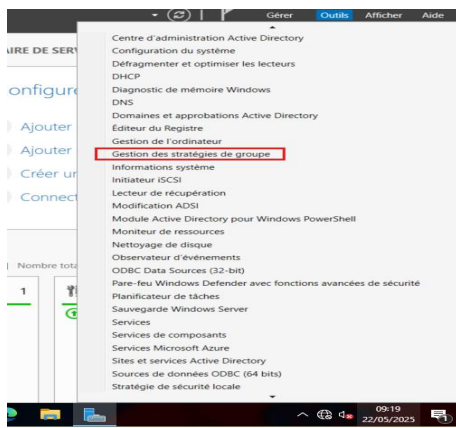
Gérer Outils Afficher Aide

AIRE DE SERV

onfigure

Ajouter

Ajouter

Créer ur

Connect

Nombre tota

1

Centre d'administration Active Directory
Configuration du système
Défragmenter et optimiser les lecteurs
DHCP
Diagnostic de mémoire Windows
DNS
Domaines et approbations Active Directory
Éditeur du Registre
Gestion de l'ordinateur
Gestion des stratégies de groupe
Informations système
Initiateur iSCSI
Lecteur de récupération
Modification ADSI
Module Active Directory pour Windows PowerShell
Moniteur de ressources
Nettoyage de disque
Observateur d'événements
ODBC Data Sources (32-bit)
Pare-feu Windows Defender avec fonctions avancées de sécurité
Planificateur de tâches
Sauvegarde Windows Server
Services
Services de composants
Services Microsoft Azure
Sites et services Active Directory
Sources de données ODBC (64 bits)
Stratégie de sécurité locale

09:19
22/05/2025